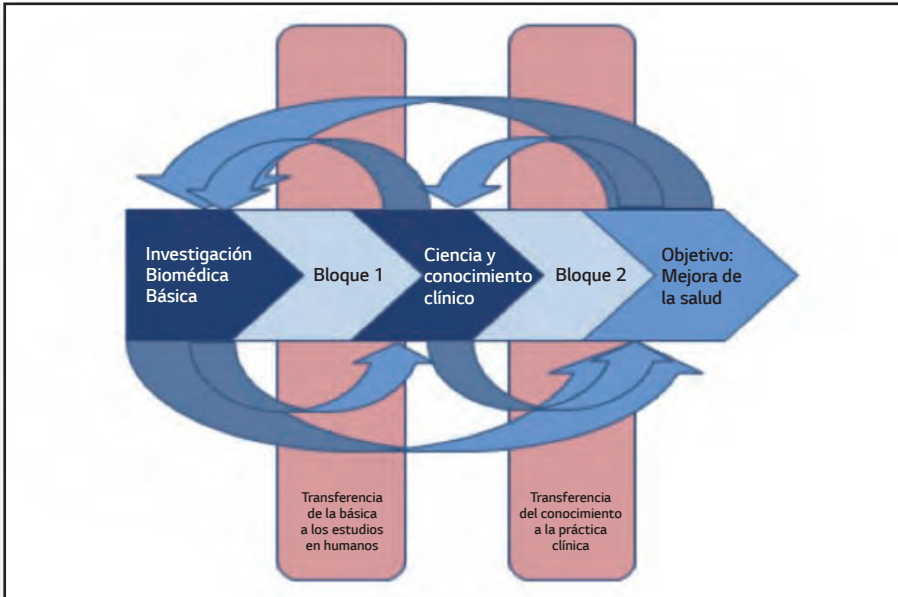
Investigación Biomédica Básica

Bloque 1

Ciencia y conocimiento clínico

Bloque 2

Objetivo: Mejora de la salud

Transferencia de la básica a los estudios en humanos

Transferencia del conocimiento a la práctica clínica